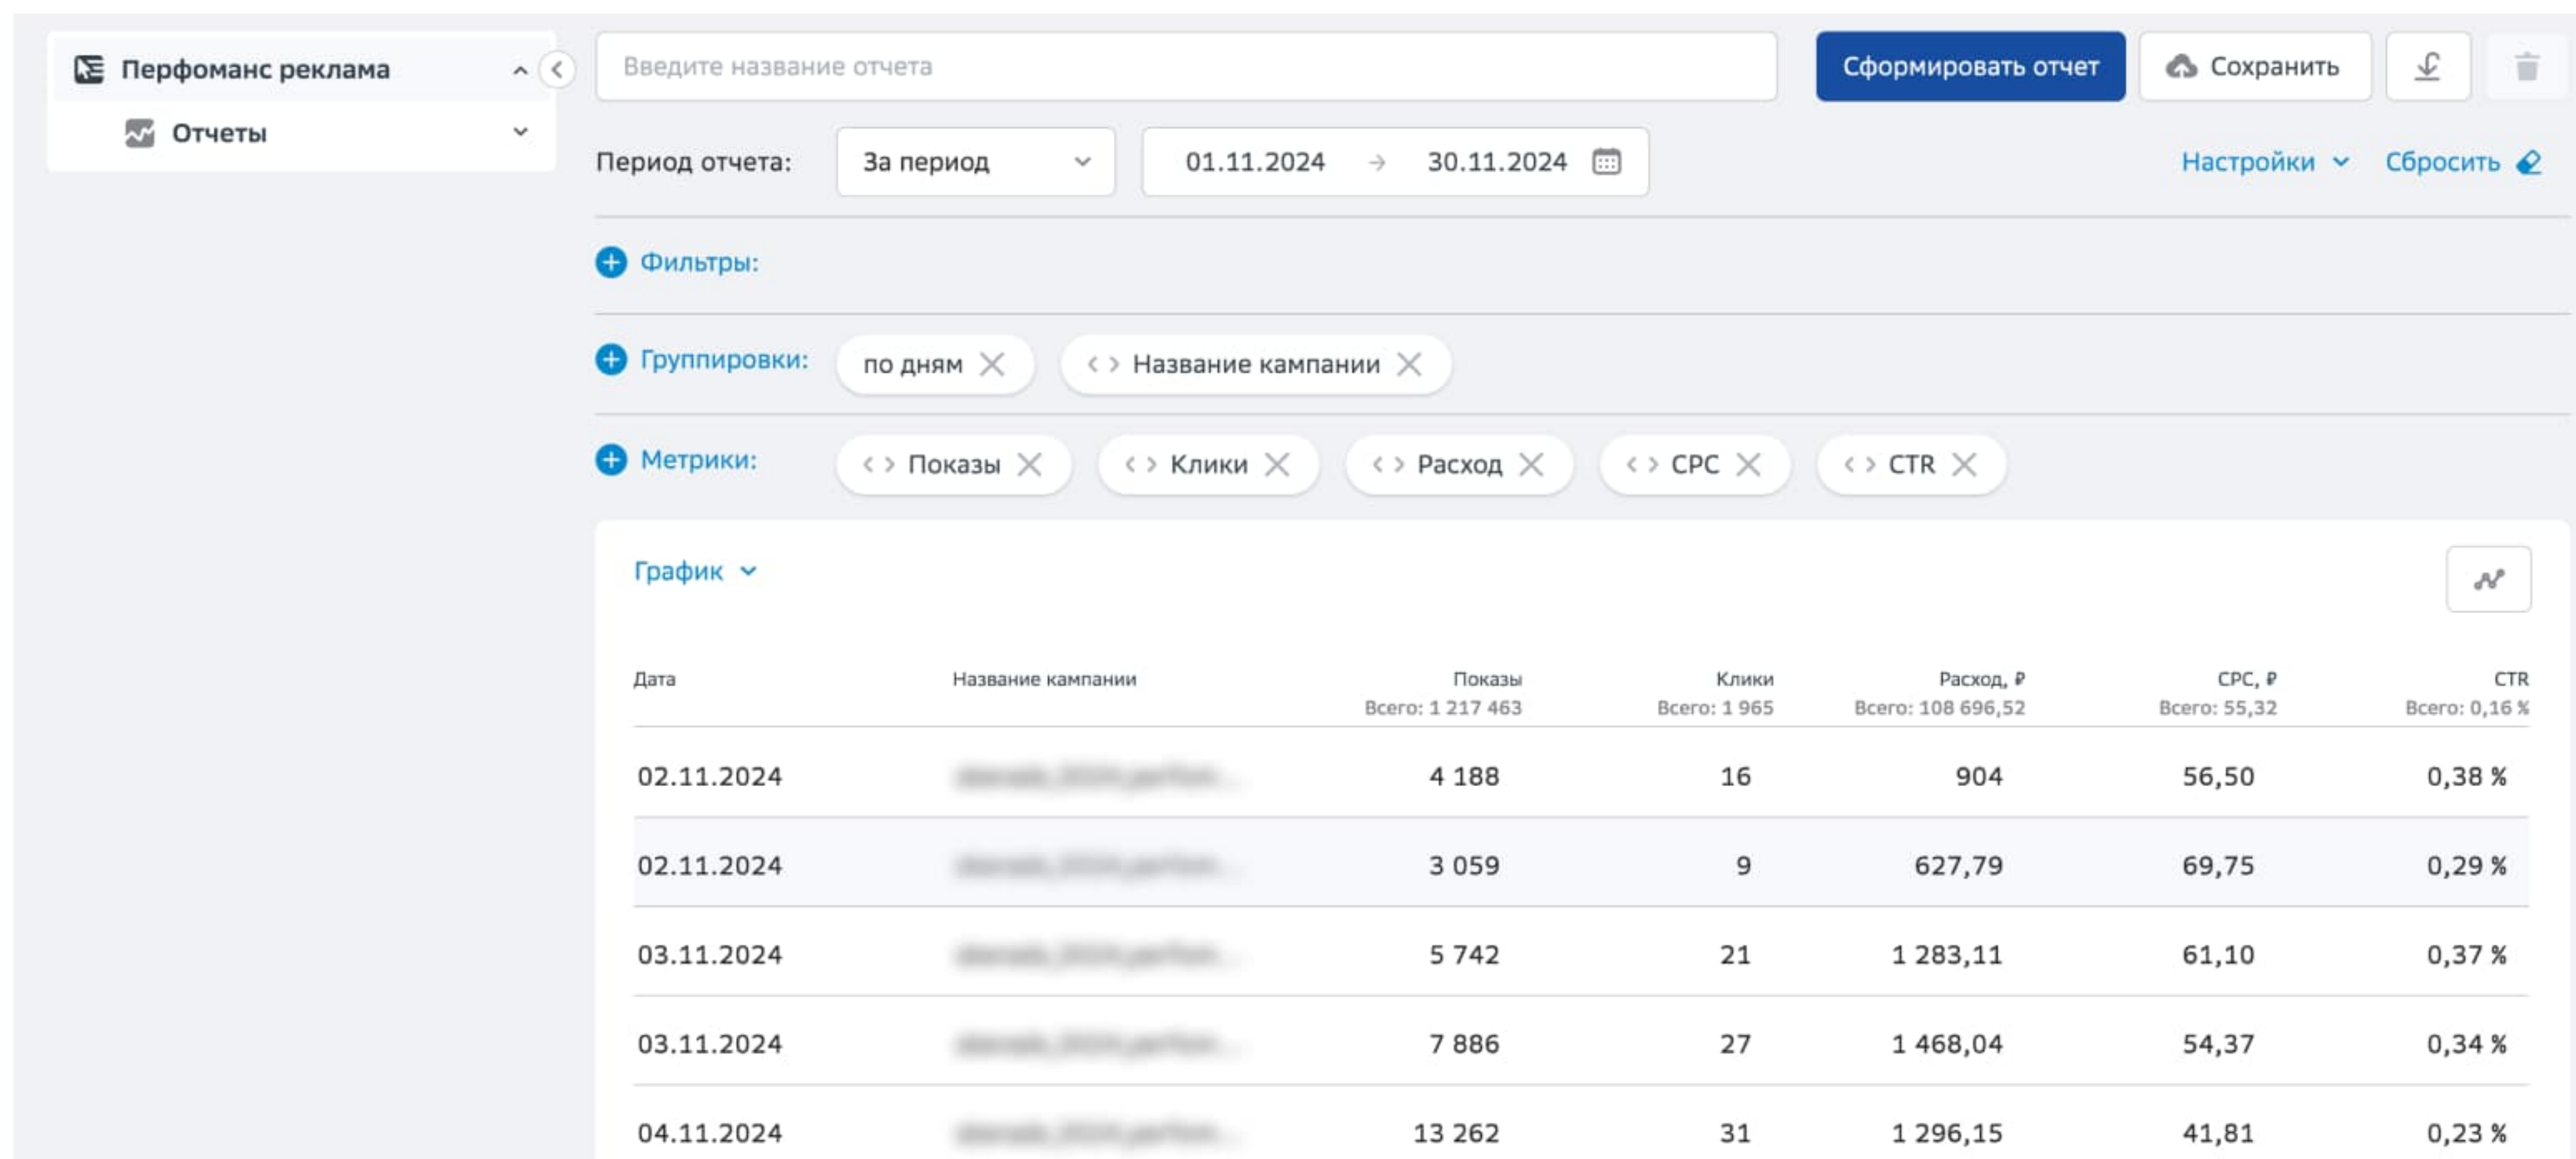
Перфоманс реклама

Отчеты

Введите название отчета

Сформировать отчет

Сохранить

Период отчета: За период 01.11.2024 → 30.11.2024

Настройки Сбросить

Фильтры:

Группировки: по дням Название кампании

Метрики: Показы Клики Расход CPC CTR

График

| Дата | Название кампании | Показы Всего: 1 217 463 | Клики Всего: 1 965 | Расход, ₽ Всего: 108 696,52 | CPC, ₽ Всего: 55,32 | CTR Всего: 0,16 % |
|---|---|---|---|---|---|---|
| 02.11.2024 | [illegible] | 4 188 | 16 | 904 | 56,50 | 0,38 % |
| 02.11.2024 | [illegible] | 3 059 | 9 | 627,79 | 69,75 | 0,29 % |
| 03.11.2024 | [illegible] | 5 742 | 21 | 1 283,11 | 61,10 | 0,37 % |
| 03.11.2024 | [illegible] | 7 886 | 27 | 1 468,04 | 54,37 | 0,34 % |
| 04.11.2024 | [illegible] | 13 262 | 31 | 1 296,15 | 41,81 | 0,23 % |